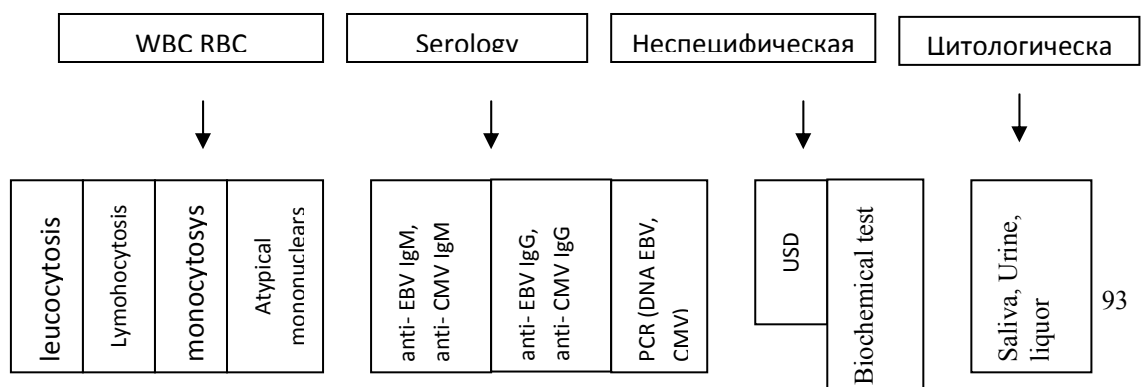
WBC RBC

Serology

Неспецифическая

Цитологическа

leucocytosis

Lymohocytosis

monocytosys

Atypical mononuclears

anti- EBV IgM, anti- CMV IgM

anti- EBV IgG, anti- CMV IgG

PCR (DNA EBV, CMV)

USD

Biochemical test

Saliva, Urine, liquor

93